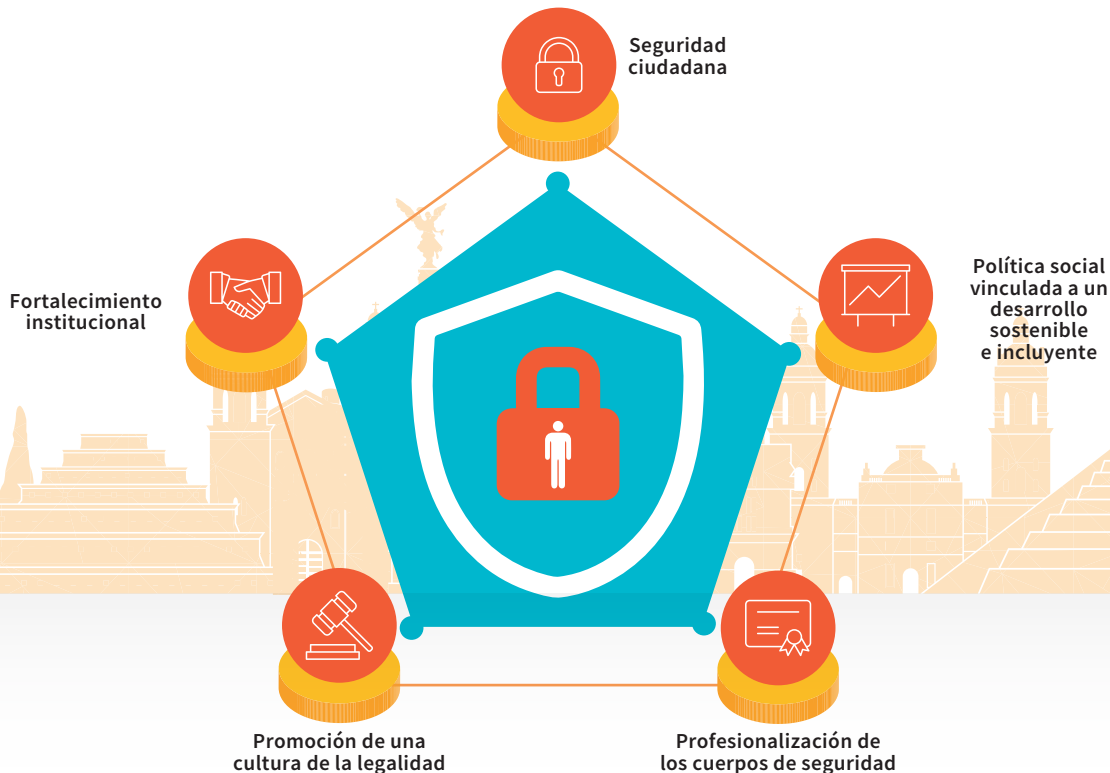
Seguridad ciudadana

Fortalecimiento institucional

Política social vinculada a un desarrollo sostenible e incluyente

Promoción de una cultura de la legalidad

Profesionalización de los cuerpos de seguridad